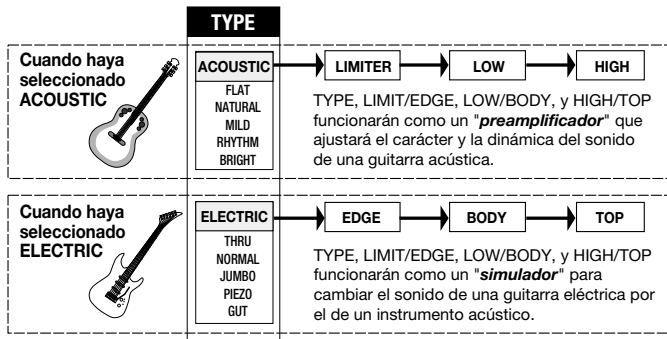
TYPE

Cuando haya seleccionado ACOUSTIC

ACOUSTIC
FLAT
NATURAL
MILD
RHYTHM
BRIGHT

LIMITER → LOW → HIGH

TYPE, LIMIT/EDGE, LOW/BODY, y HIGH/TOP funcionarán como un "*preamplificador*" que ajustará el carácter y la dinámica del sonido de una guitarra acústica.

Cuando haya seleccionado ELECTRIC

ELECTRIC
THRU
NORMAL
JUMBO
PIEZO
GUT

EDGE → BODY → TOP

TYPE, LIMIT/EDGE, LOW/BODY, y HIGH/TOP funcionarán como un "*simulador*" para cambiar el sonido de una guitarra eléctrica por el de un instrumento acústico.